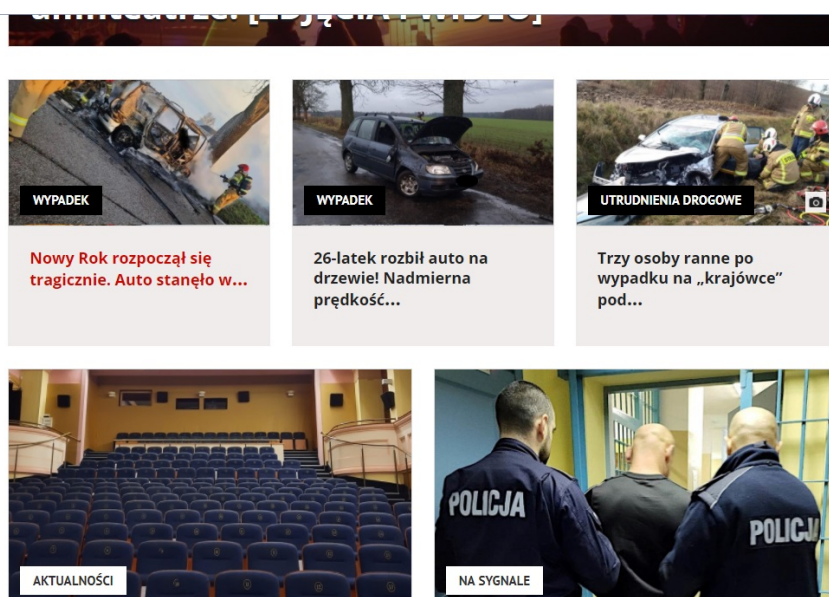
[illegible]

WYPADEK

Nowy Rok rozpoczął się tragicznie. Auto stanęło w...

WYPADEK

26-latek rozbił auto na drzewie! Nadmierna prędkość...

UTRUDNIENIA DROGOWE

Trzy osoby ranne po wypadku na „krajówce" pod...

AKTUALNOŚCI

NA SYGNALE

POLICJA

POLICJA